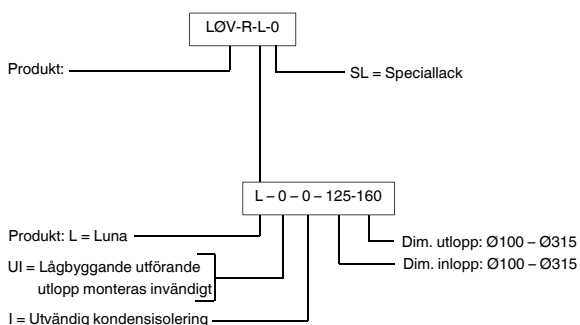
LØV-R-L-0

Produkt:

SL = Speciallack

L – 0 – 0 – 125-160

Produkt: L = Luna

UI = Lågbyggande utförande utlopp monteras invändigt

I = Utvändig kondensisolering

Dim. utlopp: Ø100 – Ø315

Dim. inlopp: Ø100 – Ø315